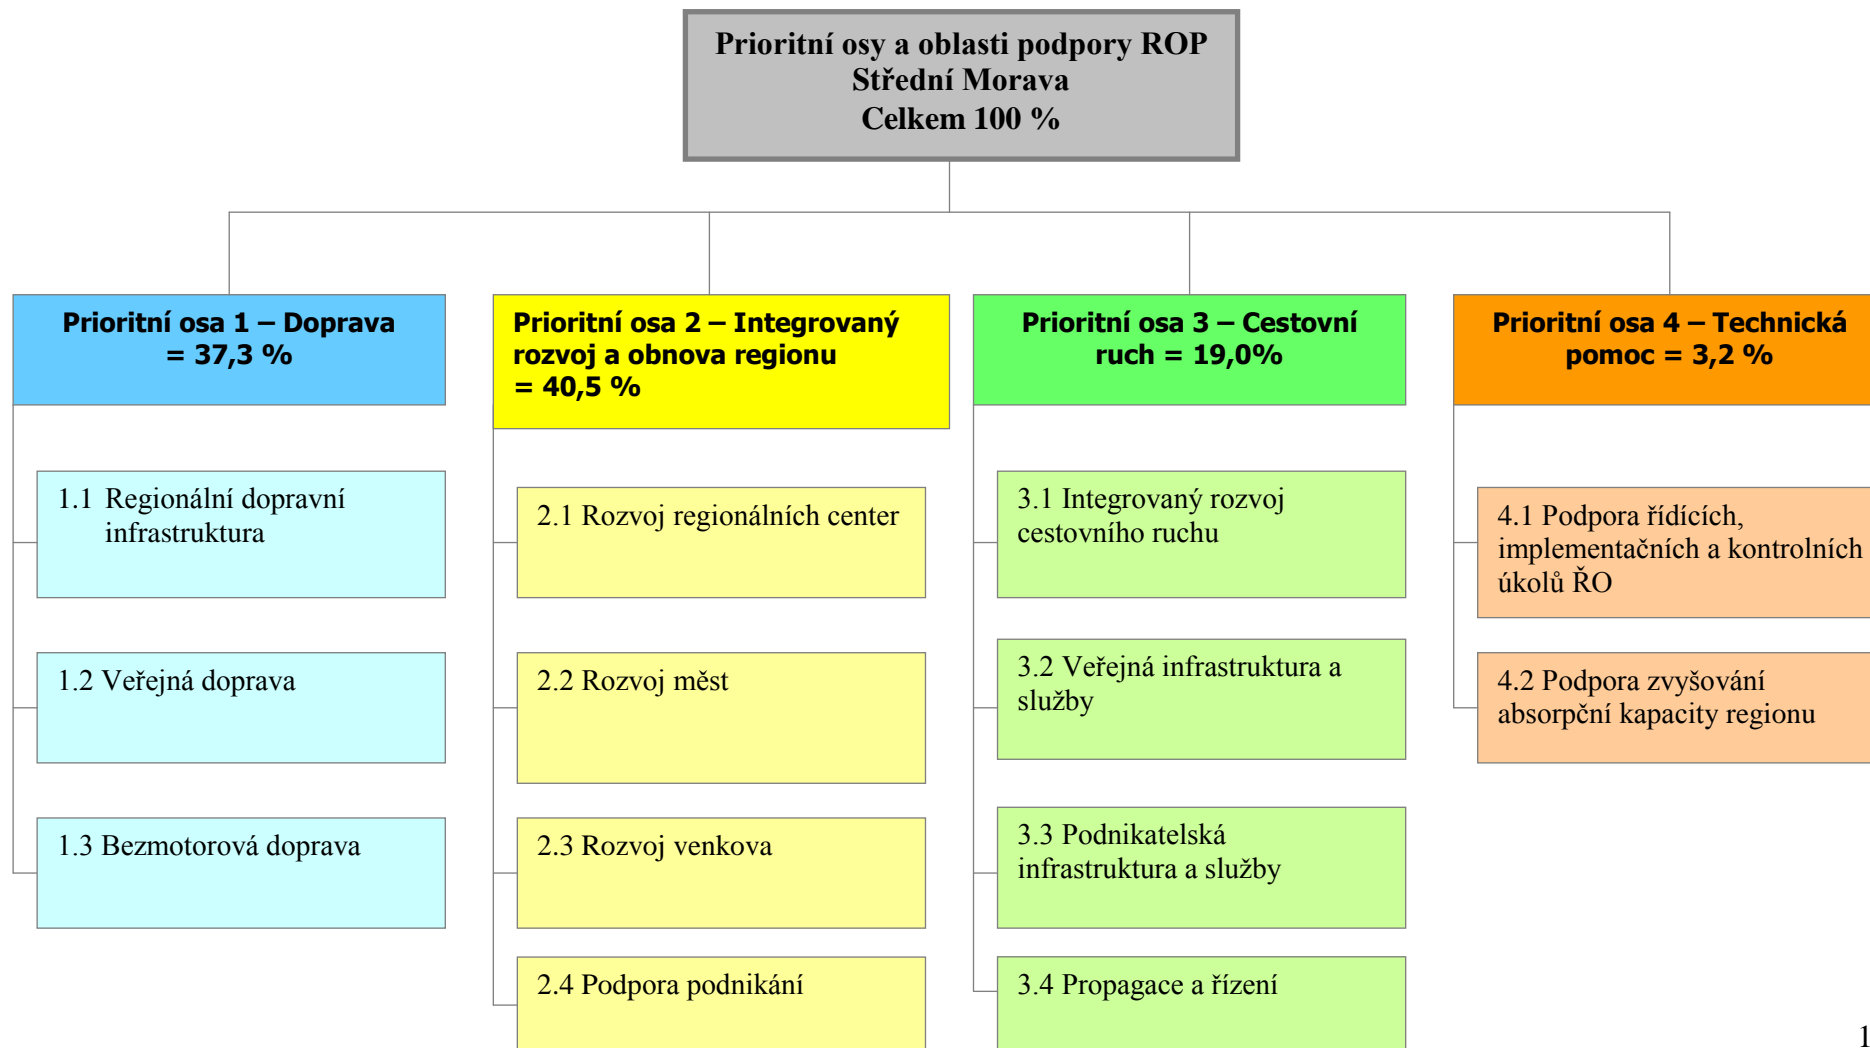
Prioritní osy a oblasti podpory ROP Střední Morava
Celkem 100 %

Prioritní osa 1 – Doprava = 37,3 %

1.1 Regionální dopravní infrastruktura

1.2 Veřejná doprava

1.3 Bezmotorová doprava

Prioritní osa 2 – Integrovaný rozvoj a obnova regionu = 40,5 %

2.1 Rozvoj regionálních center

2.2 Rozvoj měst

2.3 Rozvoj venkova

2.4 Podpora podnikání

Prioritní osa 3 – Cestovní ruch = 19,0%

3.1 Integrovaný rozvoj cestovního ruchu

3.2 Veřejná infrastruktura a služby

3.3 Podnikatelská infrastruktura a služby

3.4 Propagace a řízení

Prioritní osa 4 – Technická pomoc = 3,2 %

4.1 Podpora řídících, implementačních a kontrolních úkolů ŘO

4.2 Podpora zvyšování absorpční kapacity regionu

1